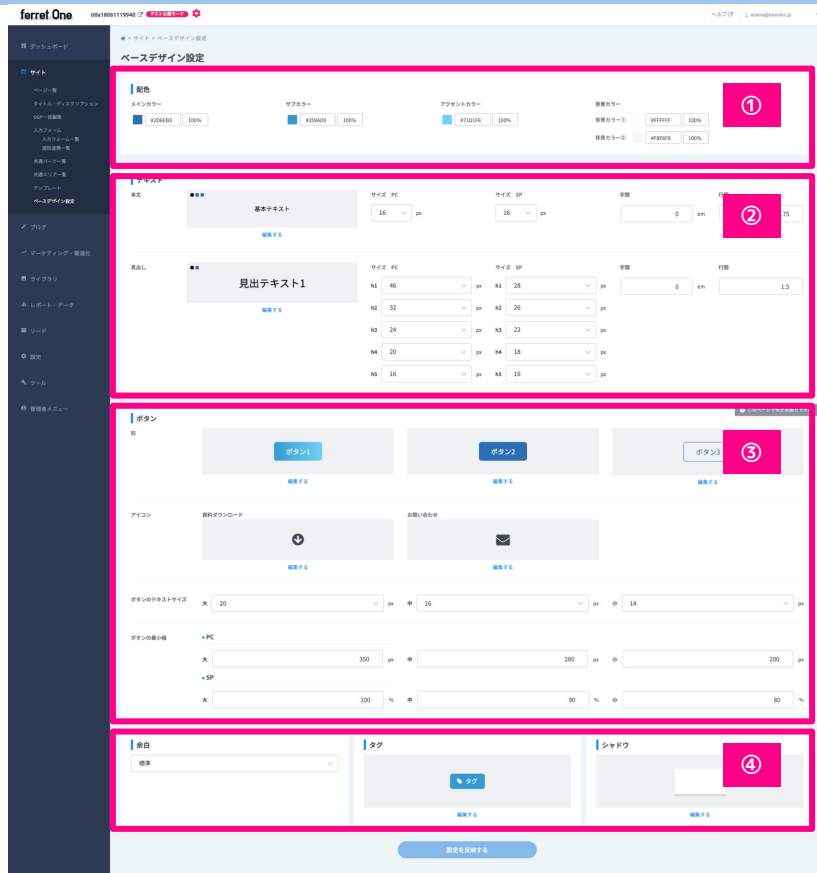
ferret One  title18061119940  テスト公開モード

ヘルプ  azama@basninc.jp

ダッシュボード
サイト
ページ一覧
タイトル・ディスクリプション
OGP一括編集
入力フォーム
入力フォーム一覧
選択項目一覧
共通パーツ一覧
共通エリア一覧
テンプレート
ベースデザイン設定
ブログ
マーケティング・最適化
ライブラリ
レポート・データ
リード
設定
ツール
管理者メニュー

> サイト > ベースデザイン設定

ベースデザイン設定

配色
メインカラー
#2D6EB3  100%
サブカラー
#359A00  100%
アクセントカラー
#71D1F6  100%
背景カラー
背景カラー① #FFFFFF 100%
背景カラー② #F8F8F8 100%

①

テキスト
本文
基本テキスト
編集する
サイズ PC
16 px
サイズ SP
16 px
字間
0 em
行間
75

②

見出し
見出テキスト1
編集する
サイズ PC
h1 46 px
h2 32 px
h3 24 px
h4 20 px
h5 16 px
サイズ SP
h1 28 px
h2 26 px
h3 22 px
h4 18 px
h5 16 px
字間
0 em
行間
1.5

ボタン
形
ボタン1
編集する
ボタン2
編集する
ボタン3
編集する

③

アイコン
資料ダウンロード
編集する
お問い合わせ
編集する

ボタンのテキストサイズ
大 20 px
中 16 px
小 14 px

ボタンの最小幅
PC
大 350 px
中 280 px
小 200 px
SP
大 100 %
中 90 %
小 80 %

余白
標準

タグ
タグ
編集する

シャドウ
編集する

④

設定を反映する